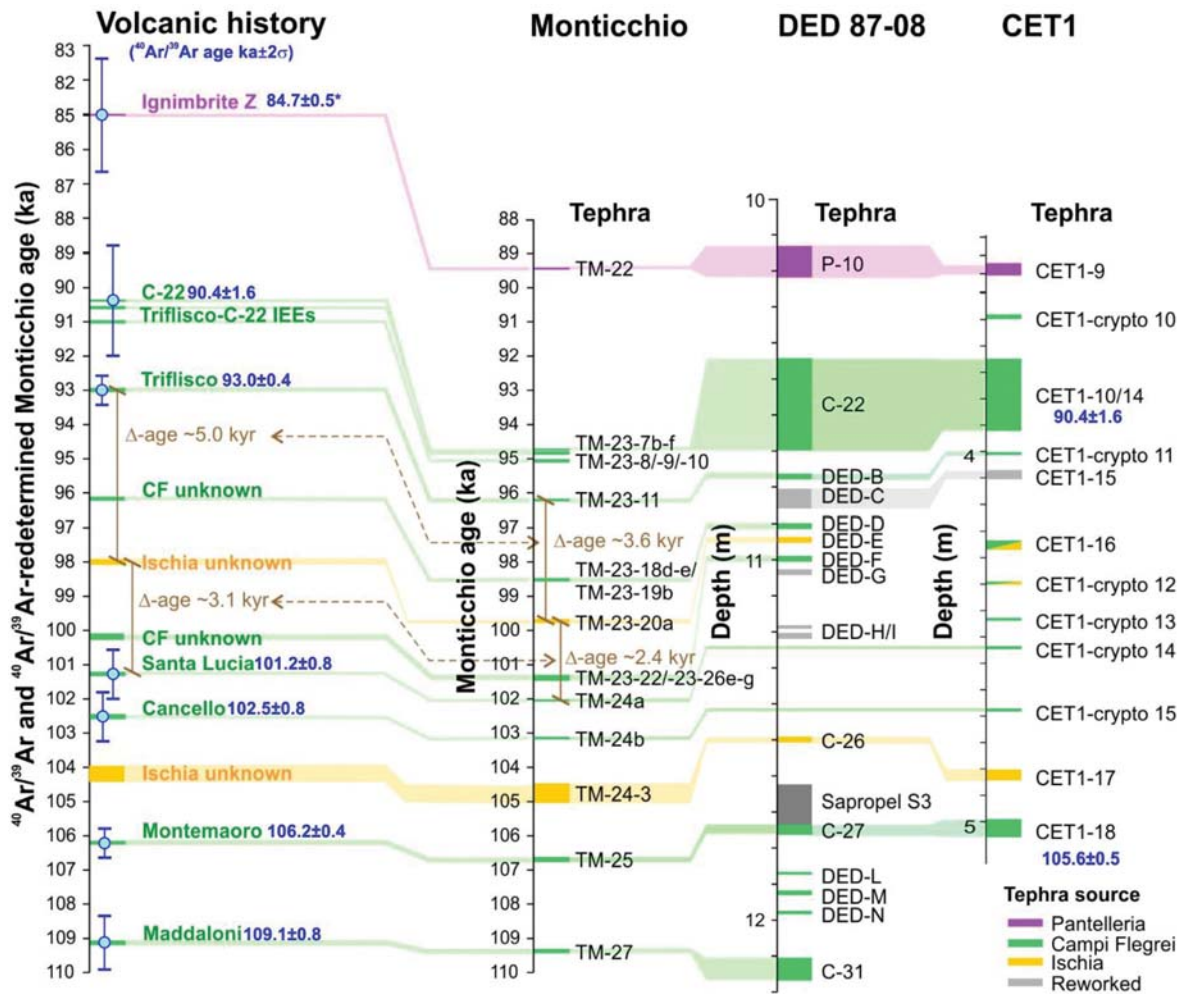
Volcanic history

($^{40}Ar/^{39}Ar$ age ka±2σ)

Monticchio

DED 87-08

CET1

$^{40}Ar/^{39}Ar$ and $^{40}Ar/^{39}Ar$-redetermined Monticchio age (ka)

83
84
85
86
87
88
89
90
91
92
93
94
95
96
97
98
99
100
101
102
103
104
105
106
107
108
109
110

Ignimbrite Z 84.7±0.5*

C-22 90.4±1.6
Triflisco-C-22 IEEs
Triflisco 93.0±0.4
Δ-age ~5.0 kyr
CF unknown
Ischia unknown
Δ-age ~3.1 kyr
CF unknown
Santa Lucia 101.2±0.8
Cancello 102.5±0.8
Ischia unknown
Montemaoro 106.2±0.4
Maddaloni 109.1±0.8

Monticchio age (ka)

Tephra

88
89
90
91
92
93
94
95
96
97
98
99
100
101
102
103
104
105
106
107
108
109
110

TM-22
TM-23-7b-f
TM-23-8/-9/-10
TM-23-11
Δ-age ~3.6 kyr
TM-23-18d-e/
TM-23-19b
TM-23-20a
Δ-age ~2.4 kyr
TM-23-22/-23-26e-g
TM-24a
TM-24b
TM-24-3
TM-25
TM-27

Depth (m)

10
11
12

Tephra

P-10
C-22
DED-B
DED-C
DED-D
DED-E
DED-F
DED-G
DED-H/I
C-26
Sapropel S3
C-27
DED-L
DED-M
DED-N
C-31

Depth (m)

4
5

Tephra

CET1-9
CET1-crypto 10
CET1-10/14
90.4±1.6
CET1-crypto 11
CET1-15
CET1-16
CET1-crypto 12
CET1-crypto 13
CET1-crypto 14
CET1-crypto 15
CET1-17
CET1-18
105.6±0.5

Tephra source
Pantelleria
Campi Flegrei
Ischia
Reworked